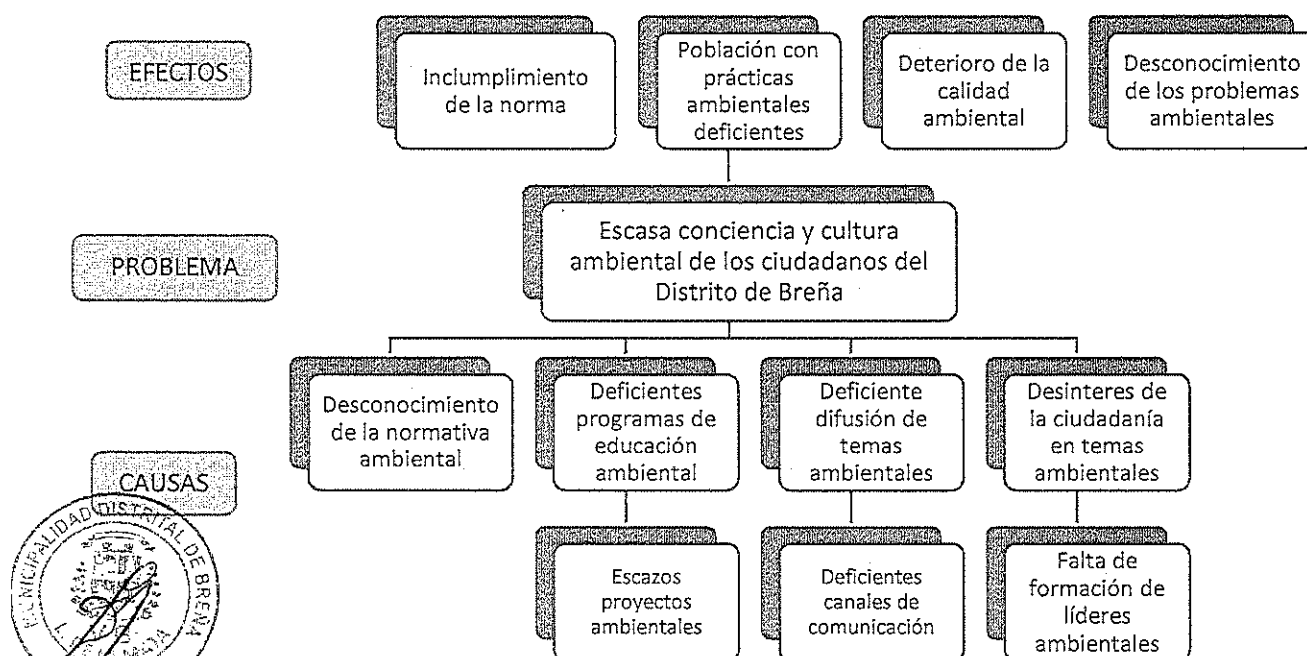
EFECTOS

Incumplimiento de la norma

Población con prácticas ambientales deficientes

Deterioro de la calidad ambiental

Desconocimiento de los problemas ambientales

PROBLEMA

Escasa conciencia y cultura ambiental de los ciudadanos del Distrito de Breña

CAUSAS

Desconocimiento de la normativa ambiental

Deficientes programas de educación ambiental

Deficiente difusión de temas ambientales

Desinteres de la ciudadanía en temas ambientales

Escazos proyectos ambientales

Deficientes canales de comunicación

Falta de formación de líderes ambientales

MUNICIPALIDAD DISTRITAL DE BREÑA
LIMA